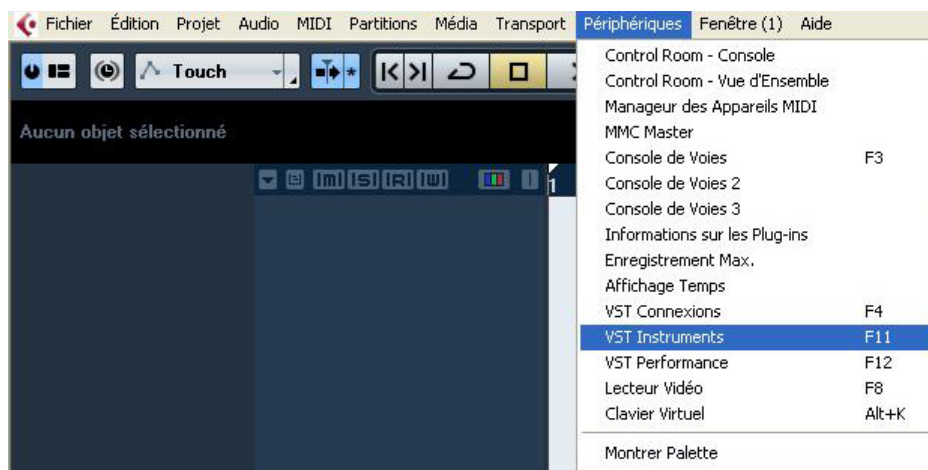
Fichier Édition Projet Audio MIDI Partitions Média Transport Périphériques Fenêtre (1) Aide

Touch

Aucun objet sélectionné

M S R W

1

Control Room - Console
Control Room - Vue d'Ensemble
Manageur des Appareils MIDI
MMC Master
Console de Voies F3
Console de Voies 2
Console de Voies 3
Informations sur les Plug-ins
Enregistrement Max.
Affichage Temps
VST Connexions F4
VST Instruments F11
VST Performance F12
Lecteur Vidéo F8
Clavier Virtuel Alt+K

Montrer Palette